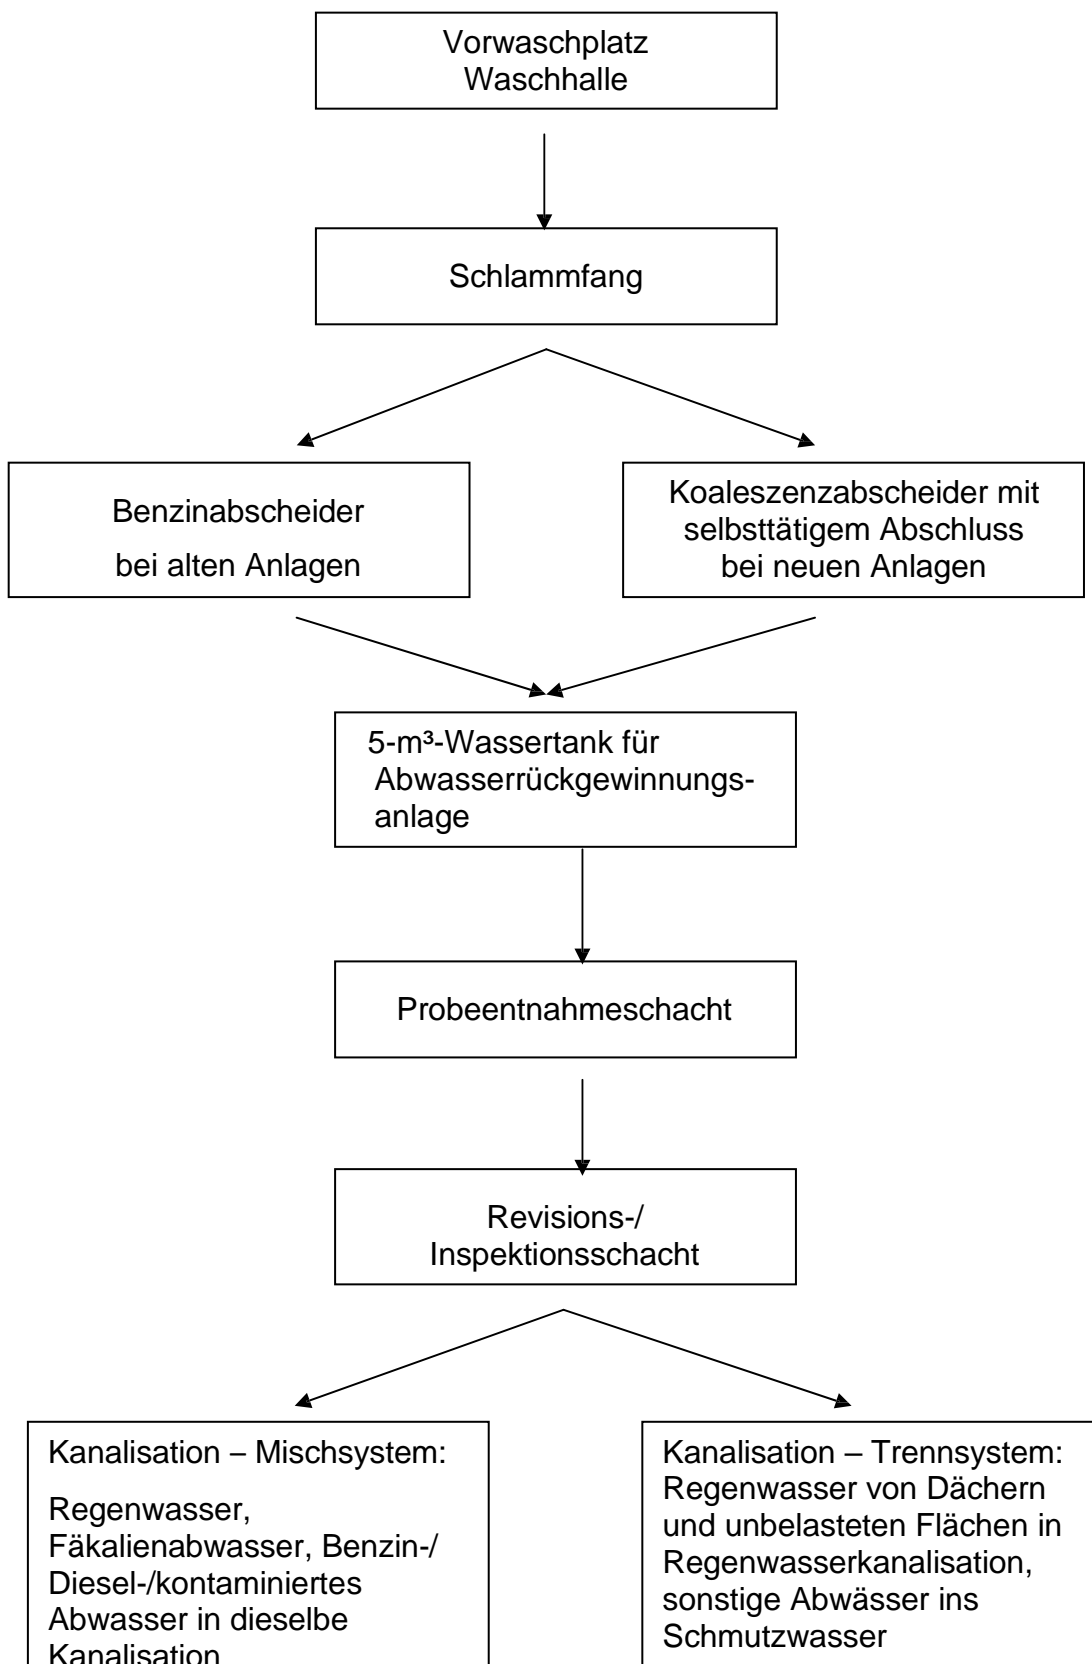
Vorwaschplatz
Waschhalle

Schlammfang

Benzinabscheider
bei alten Anlagen

Koaleszenzabscheider mit selbsttätigem Abschluss bei neuen Anlagen

5-m³-Wassertank für Abwasserrückgewinnungsanlage

Probeentnahmeschacht

Revisions-/
Inspektionsschacht

Kanalisation – Mischsystem:

Regenwasser, Fäkalienabwasser, Benzin-/ Diesel-/kontaminiertes Abwasser in dieselbe Kanalisation

Kanalisation – Trennsystem: Regenwasser von Dächern und unbelasteten Flächen in Regenwasserkanalisation, sonstige Abwässer ins Schmutzwasser